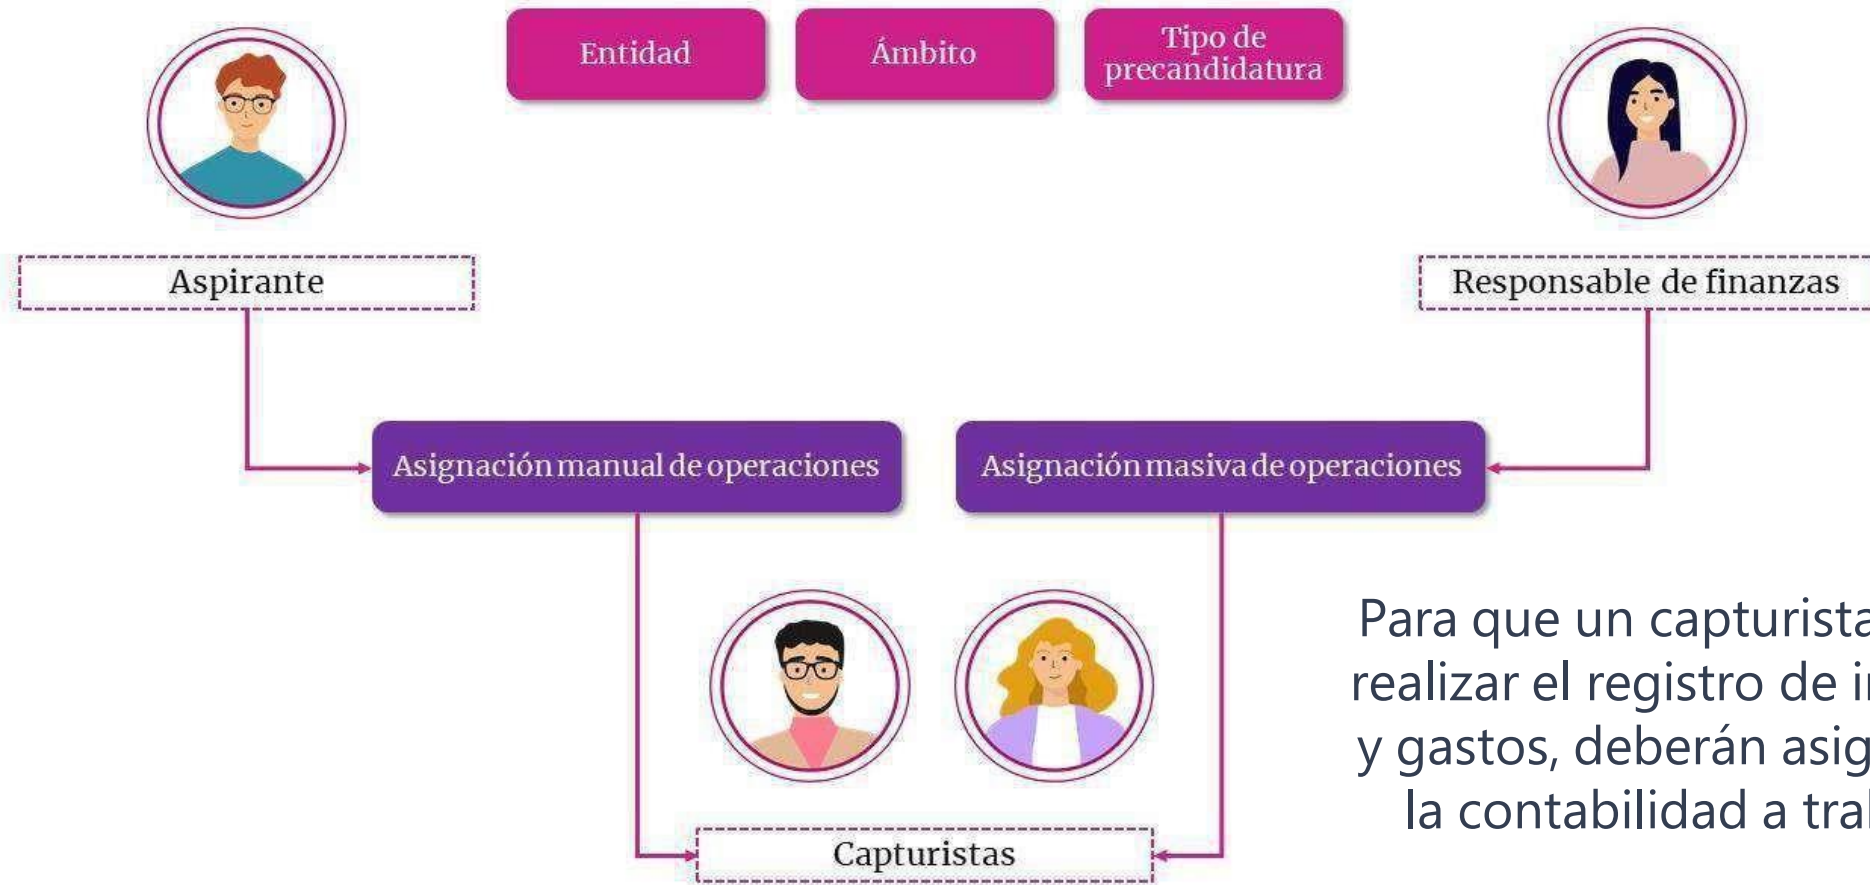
Entidad

Ámbito

Tipo de precandidatura

Aspirante

Responsable de finanzas

Asignación manual de operaciones

Asignación masiva de operaciones

Capturistas

Para que un capturista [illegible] realizar el registro de i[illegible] y gastos, deberán asig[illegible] la contabilidad a tra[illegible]